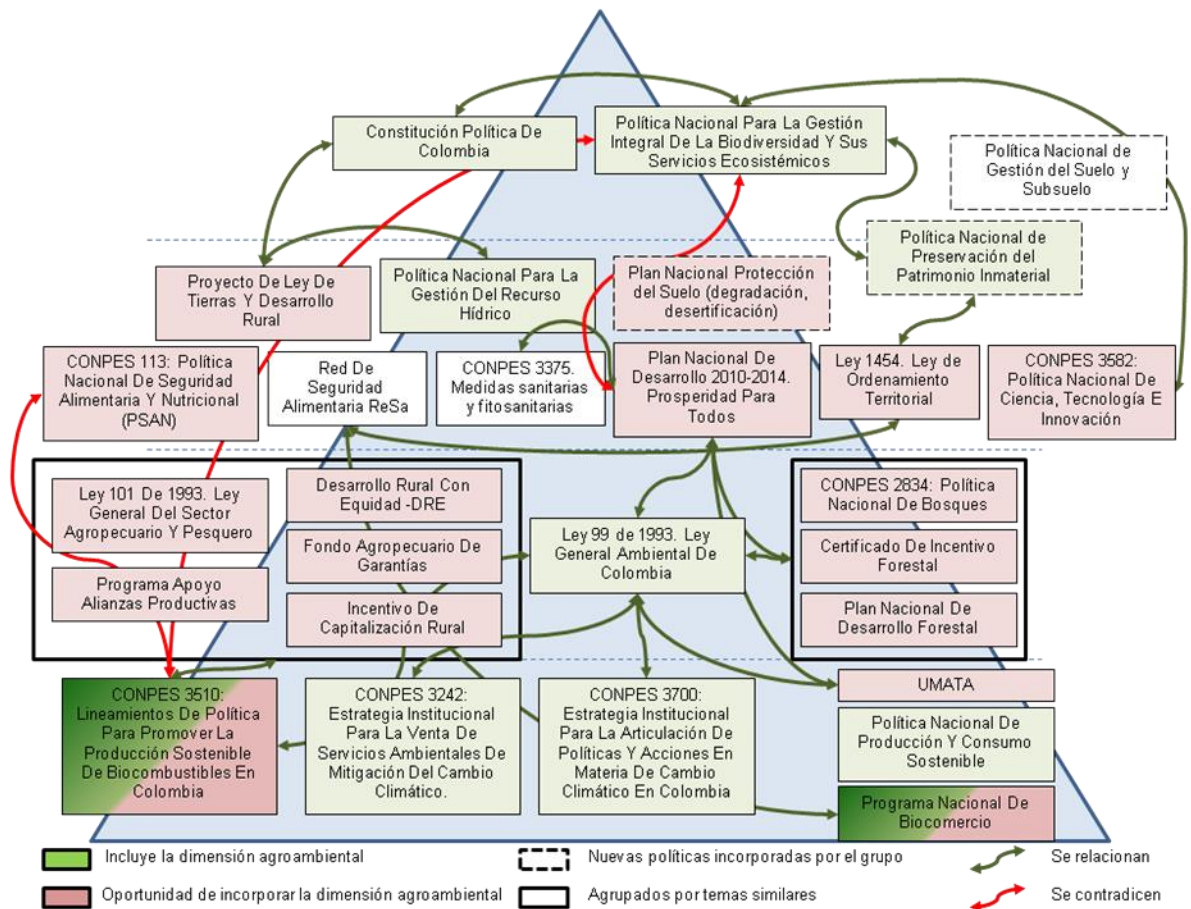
Constitución Política De Colombia

Política Nacional Para La Gestión Integral De La Biodiversidad Y Sus Servicios Ecosistémicos

Política Nacional de Gestión del Suelo y Subsuelo

Política Nacional de Preservación del Patrimonio Inmaterial

Proyecto De Ley De Tierras Y Desarrollo Rural

Política Nacional Para La Gestión Del Recurso Hídrico

Plan Nacional Protección del Suelo (degradación, desertificación)

CONPES 113: Política Nacional De Seguridad Alimentaria Y Nutricional (PSAN)

Red De Seguridad Alimentaria ReSa

CONPES 3375. Medidas sanitarias y fitosanitarias

Plan Nacional De Desarrollo 2010-2014. Prosperidad Para Todos

Ley 1454. Ley de Ordenamiento Territorial

CONPES 3582: Política Nacional De Ciencia, Tecnología E Innovación

Ley 101 De 1993. Ley General Del Sector Agropecuario Y Pesquero

Programa Apoyo Alianzas Productivas

Desarrollo Rural Con Equidad -DRE

Fondo Agropecuario De Garantías

Incentivo De Capitalización Rural

Ley 99 de 1993. Ley General Ambiental De Colombia

CONPES 2834: Política Nacional De Bosques

Certificado De Incentivo Forestal

Plan Nacional De Desarrollo Forestal

CONPES 3510: Lineamientos De Política Para Promover La Producción Sostenible De Biocombustibles En Colombia

CONPES 3242: Estrategia Institucional Para La Venta De Servicios Ambientales De Mitigación Del Cambio Climático.

CONPES 3700: Estrategia Institucional Para La Articulación De Políticas Y Acciones En Materia De Cambio Climático En Colombia

UMATA

Política Nacional De Producción Y Consumo Sostenible

Programa Nacional De Biocomercio

Incluye la dimensión agroambiental

Oportunidad de incorporar la dimensión agroambiental

Nuevas políticas incorporadas por el grupo

Agrupados por temas similares

Se relacionan

Se contradicen